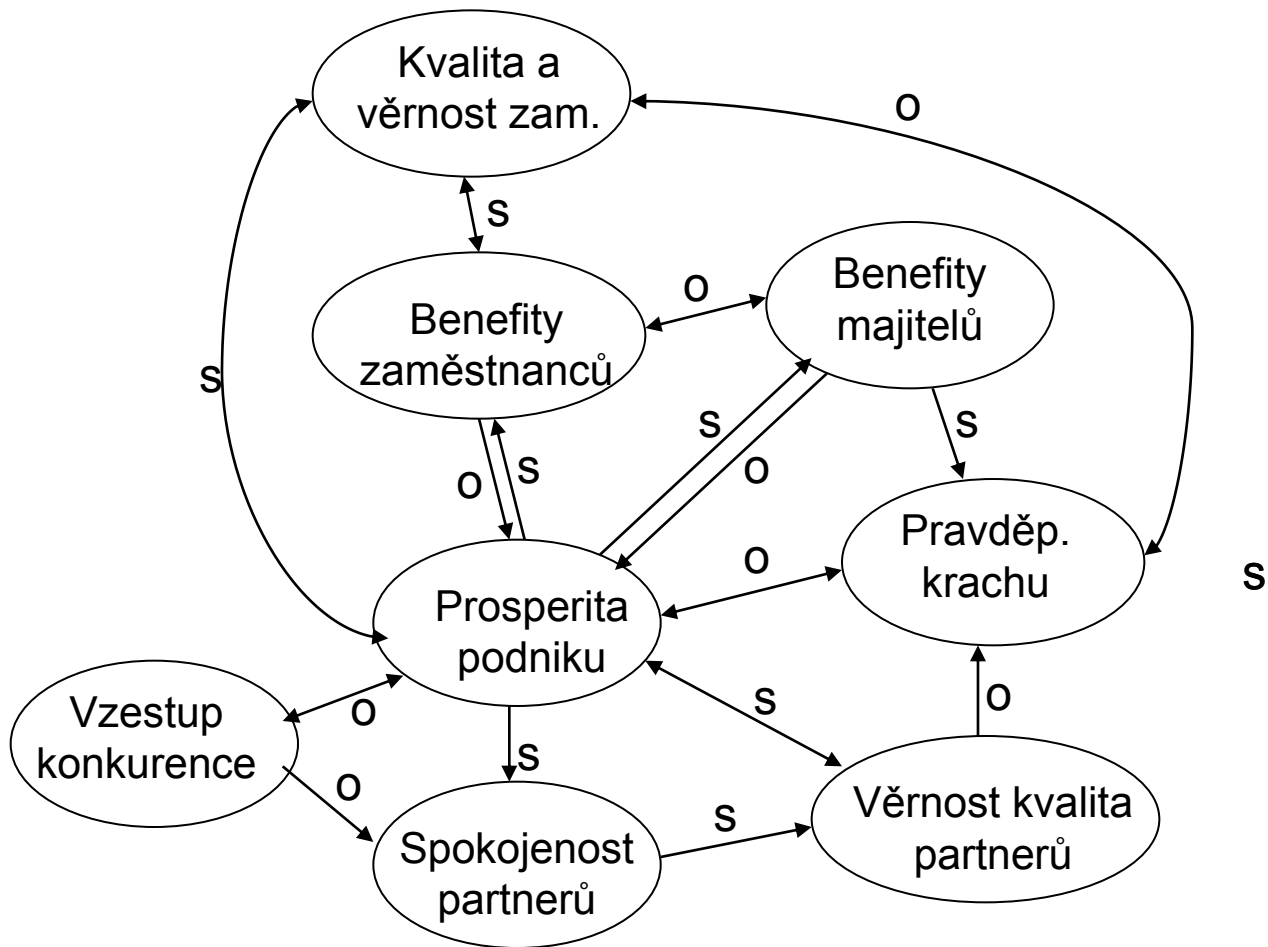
Kvalita a věrnost zam.

o

s

Benefity zaměstnanců

o

Benefity majitelů

s

s

s

o

o

s

Pravděp. krachu

o

s

Prosperita podniku

Vzestup konkurence

o

s

o

s

o

o

s

Spokojenost partnerů

Věrnost kvalita partnerů